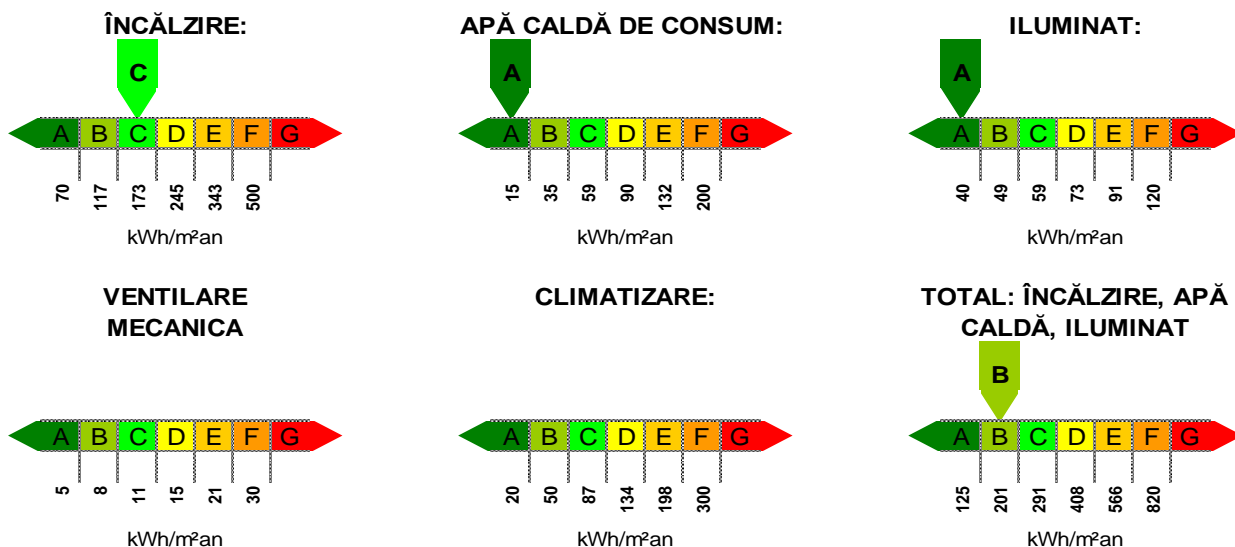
ÎNCĂLZIRE:

C

A B C D E F G

70 117 173 245 343 500

kWh/m²an

APĂ CALDĂ DE CONSUM:

A

A B C D E F G

15 35 59 90 132 200

kWh/m²an

ILUMINAT:

A

A B C D E F G

40 49 59 73 91 120

kWh/m²an

VENTILARE MECANICA

A B C D E F G

5 8 11 15 21 30

kWh/m²an

CLIMATIZARE:

A B C D E F G

20 50 87 134 198 300

kWh/m²an

TOTAL: ÎNCĂLZIRE, APĂ CALDĂ, ILUMINAT

B

A B C D E F G

125 201 291 408 566 820

kWh/m²an